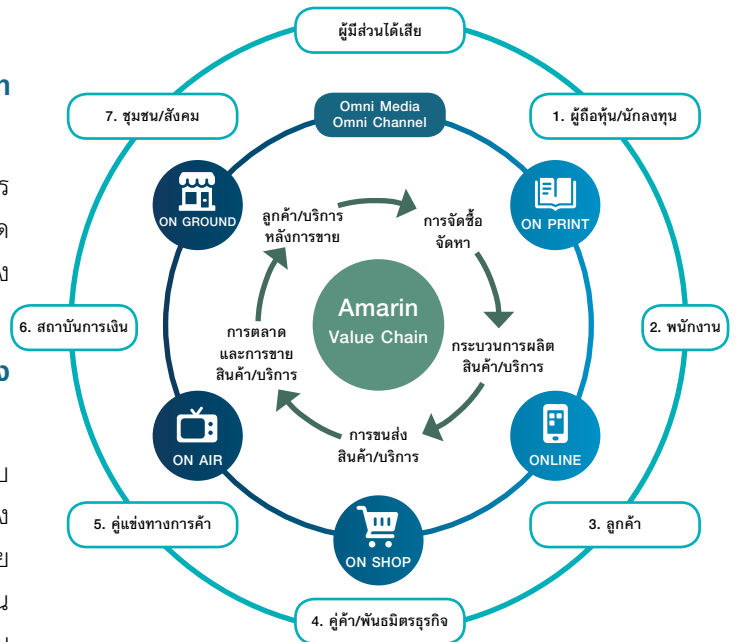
ผู้มีส่วนได้เสีย

7. ชุมชน/สังคม

Omni Media
Omni Channel

1. ผู้ถือหุ้น/นักลงทุน

ON GROUND

ลูกค้า/บริการ
หลังการขาย

การจัดซื้อ
จัดหา

ON PRINT

6. สถาบันการเงิน

Amarin
Value Chain

2. พนักงาน

การตลาด
และการขาย
สินค้า/บริการ

กระบวนการผลิต
สินค้า/บริการ

ON AIR

การขนส่ง
สินค้า/บริการ

ONLINE

5. คู่แข่งทางการค้า

ON SHOP

3. ลูกค้า

4. คู่ค้า/พันธมิตรธุรกิจ